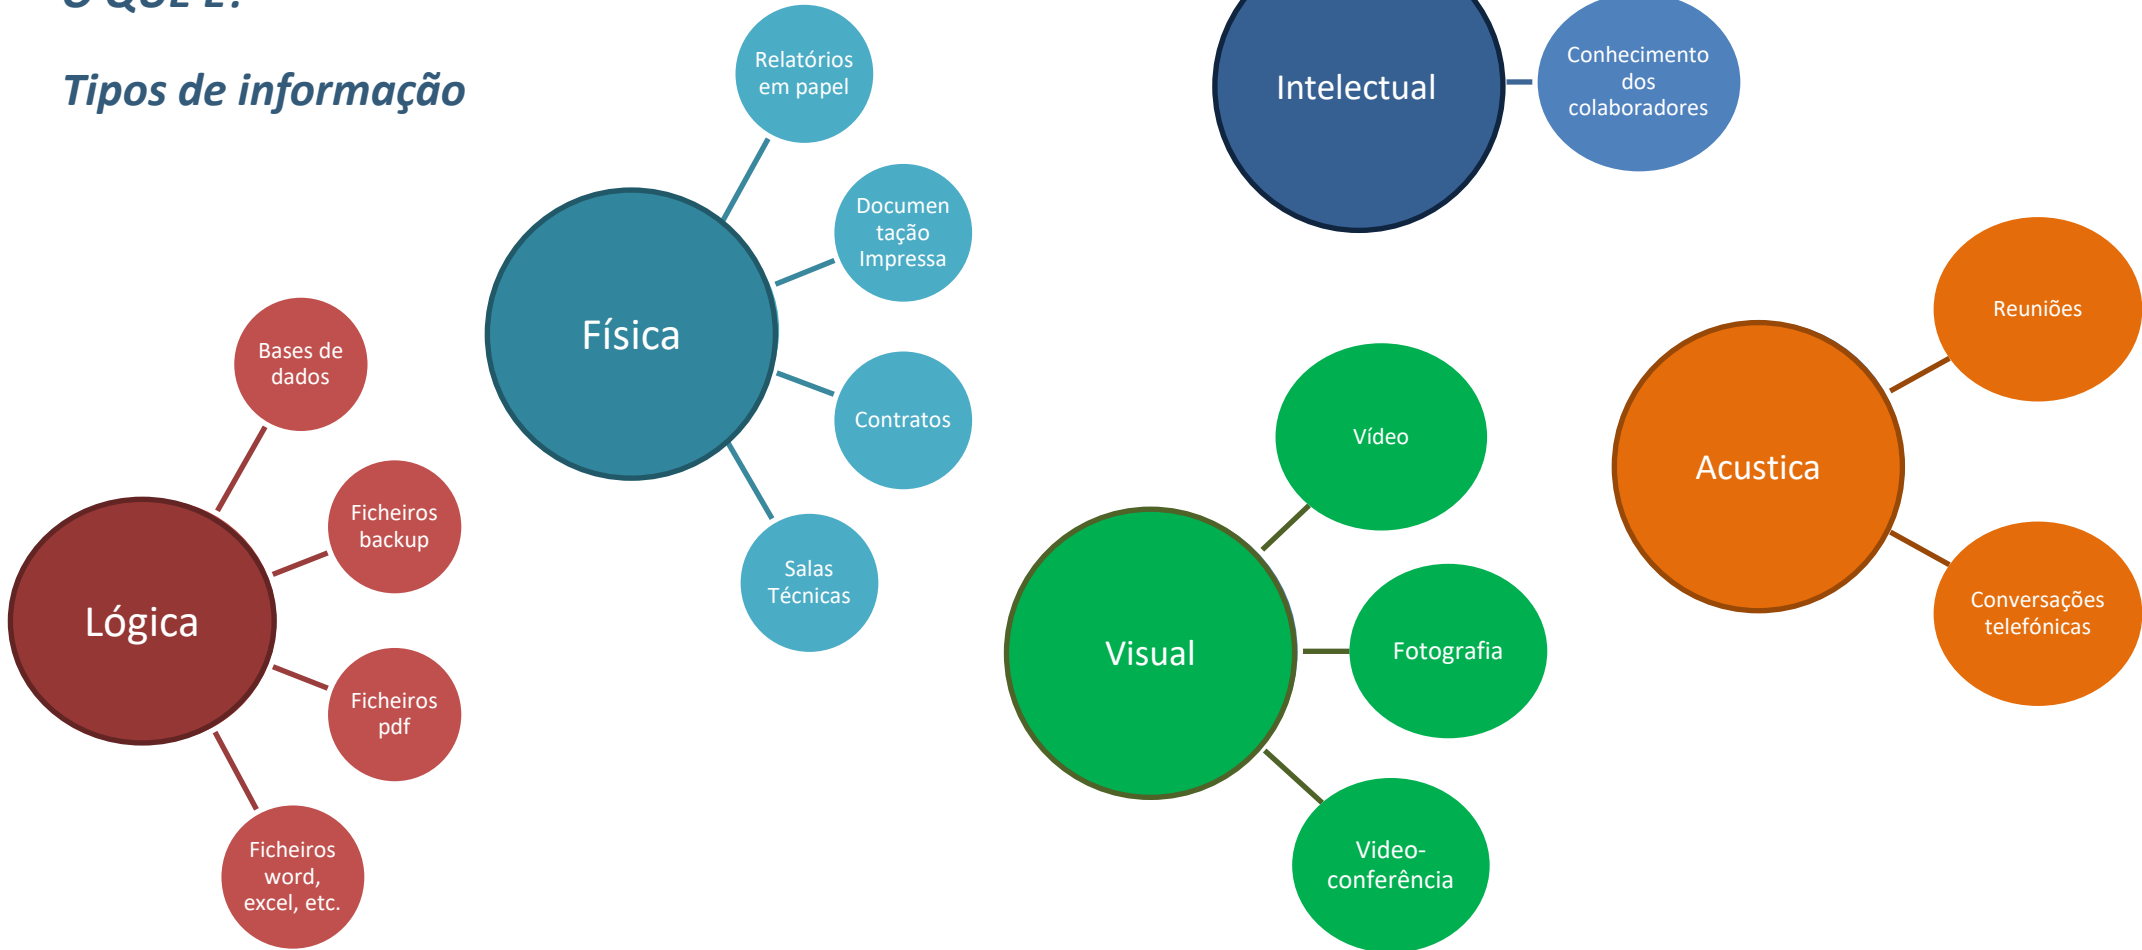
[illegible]

Tipos de informação

Relatórios em papel

Documen tação Impressa

Física

Contratos

Salas Técnicas

Intelectual

Conhecimento dos colaboradores

Bases de dados

Ficheiros backup

Lógica

Ficheiros pdf

Ficheiros word, excel, etc.

Vídeo

Visual

Fotografia

Video-conferência

Reuniões

Acustica

Conversações telefónicas